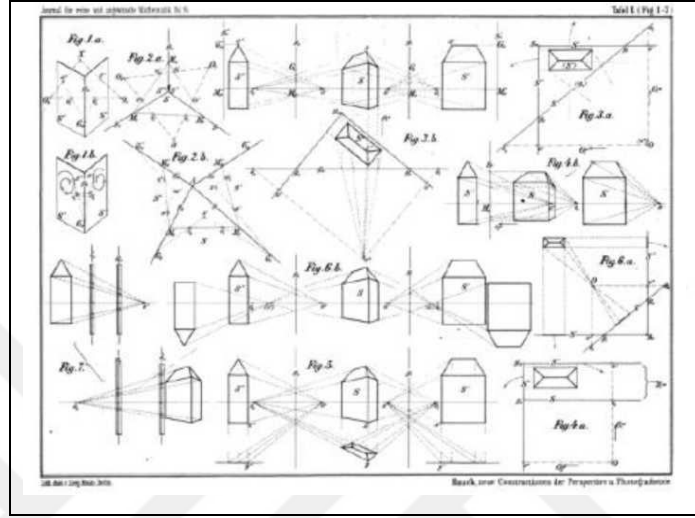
Journal für reine und angewandte Mathematik Bd. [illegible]

Tafel I. (Fig. 1–7.)

Fig. 1. a.

Fig. 2. a.

Fig. 1. b.

Fig. 2. b.

Fig. 3. b.

Fig. 3. a.

Fig. 4. b.

Fig. 6. a.

Fig. 6. b.

Fig. 7.

Fig. 5.

Fig. 4. a.

Lith. Anst. v. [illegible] Berlin.

Hauck, neue Constructionen der Perspective u. Photogrammetrie